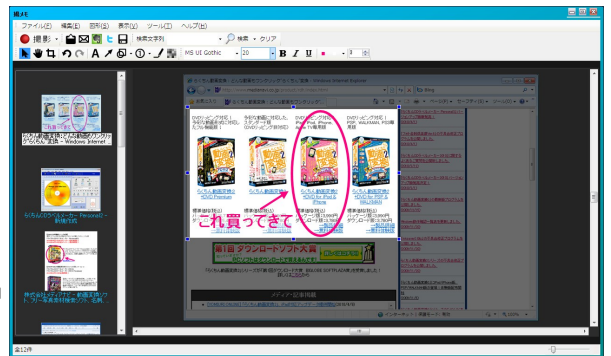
紙メモ

ファイル(F) 編集(E) 図形(G) 表示(V) ツール(T) ヘルプ(H)

撮影 検索文字列 検索 クリア

MS UI Gothic 20 B I U 3

らくちん動画変換のランキングでらくちん変換 - Windows Internet

らくちんCDラベルメーカー Personal - 動画作成

株式会社メディアナビ - 動画変換ソフト、データ書換ソフト、モバイル...

らくらく動画変換とDVDリッピングがさらに便利 - Windows Internet Explorer

らくちん動画変換 DVDリッピング対応

これ買ってきて

第1回 ダウンロードソフト大賞

メディア・記事掲載

全12件